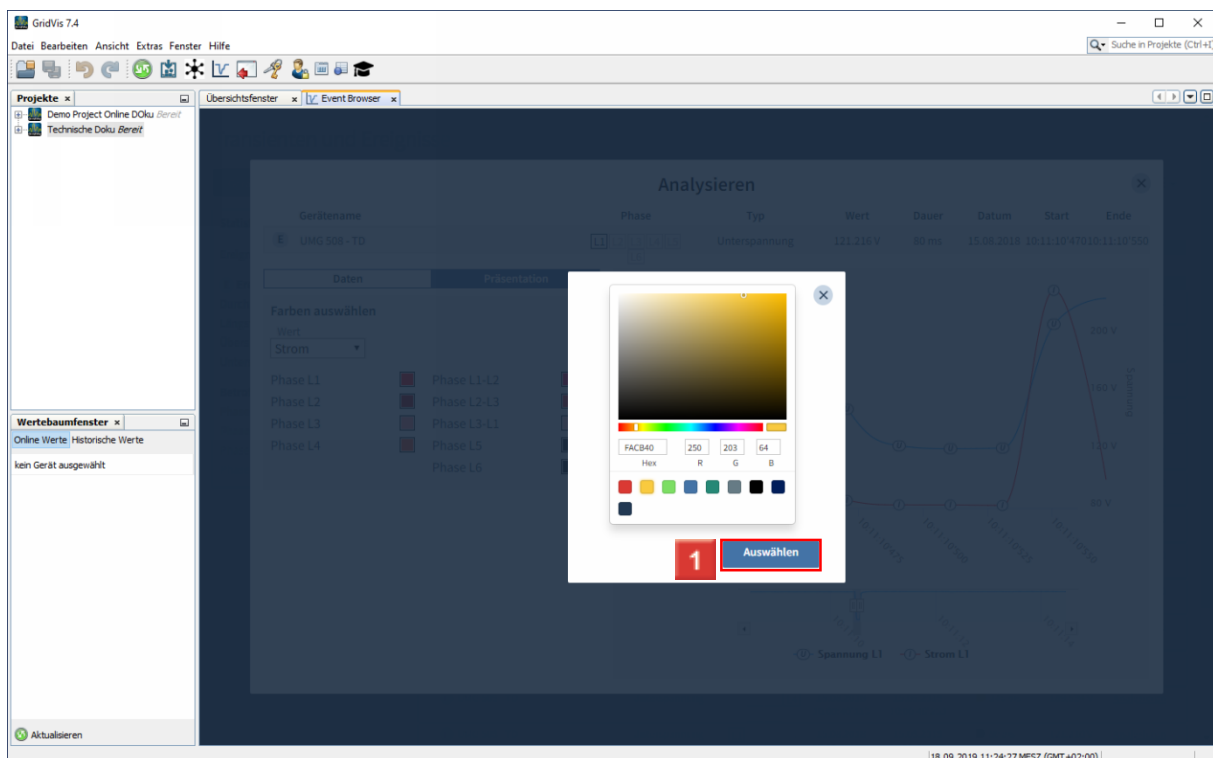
GridVis 7.4

Datei Bearbeiten Ansicht Extras Fenster Hilfe

Suche in Projekte (Ctrl+I)

Projekte ×

Demo Project Online DOku Bereit
Technische Doku Bereit

Übersichtsfenster × Event Browser ×

Analysieren

| Gerätename | Phase | Typ | Wert | Dauer | Datum | Start | Ende |
|---|---|---|---|---|---|---|---|
| UMG 509 - TD | L1 | Unterspannung | 121.216 V | 80 ms | 15.08.2018 | 10:11:10.470 | 10:11:10.550 |

Daten Präsentation

Farben auswählen

Wert
Strom

Phase L1
Phase L2
Phase L3
Phase L4
Phase L1-L2
Phase L2-L3
Phase L3-L1
Phase L5
Phase L6

200 V
100 V
0 V
-80 V

Spannung

FACB40 250 203 64
Hex R G B

1 Auswählen

Spannung L1 Strom L1

Wertebaumfenster ×

Online Werte Historische Werte

kein Gerät ausgewählt

Aktualisieren

18.09.2019 11:24:27 MESZ (GMT+02:00)